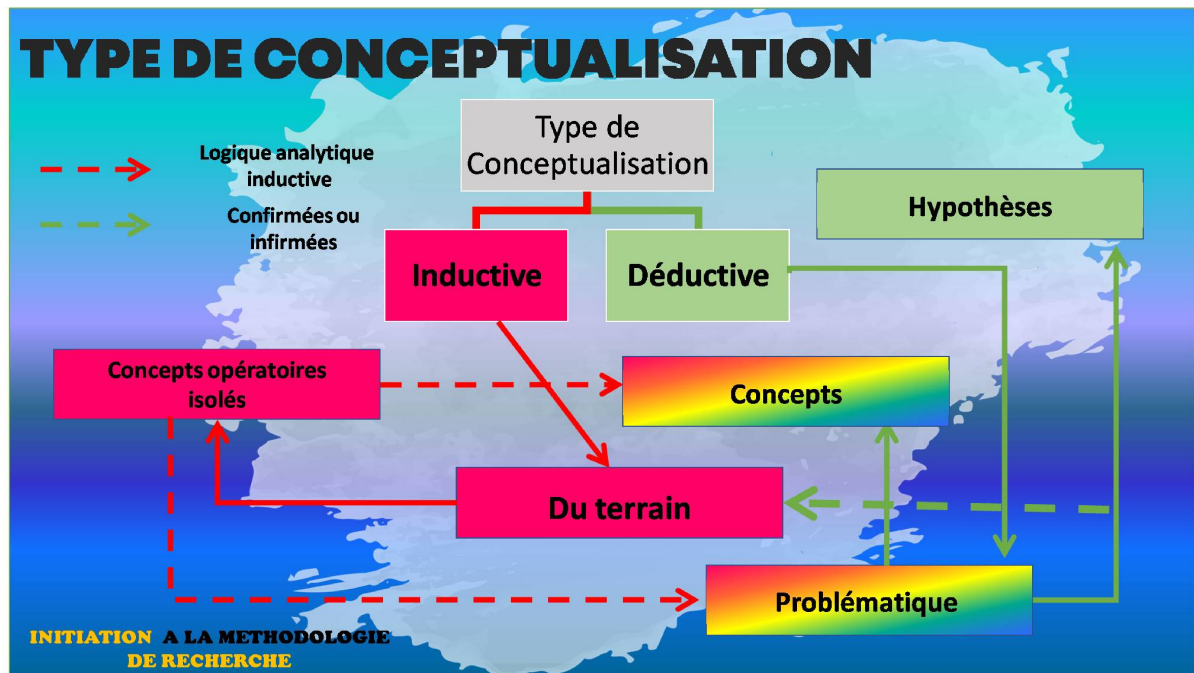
TYPE DE CONCEPTUALISATION

Type de Conceptualisation

Logique analytique inductive

Confirmées ou infirmées

Hypothèses

Inductive

Déductive

Concepts opératoires isolés

Concepts

Du terrain

Problématique

INITIATION A LA METHODOLOGIE DE RECHERCHE